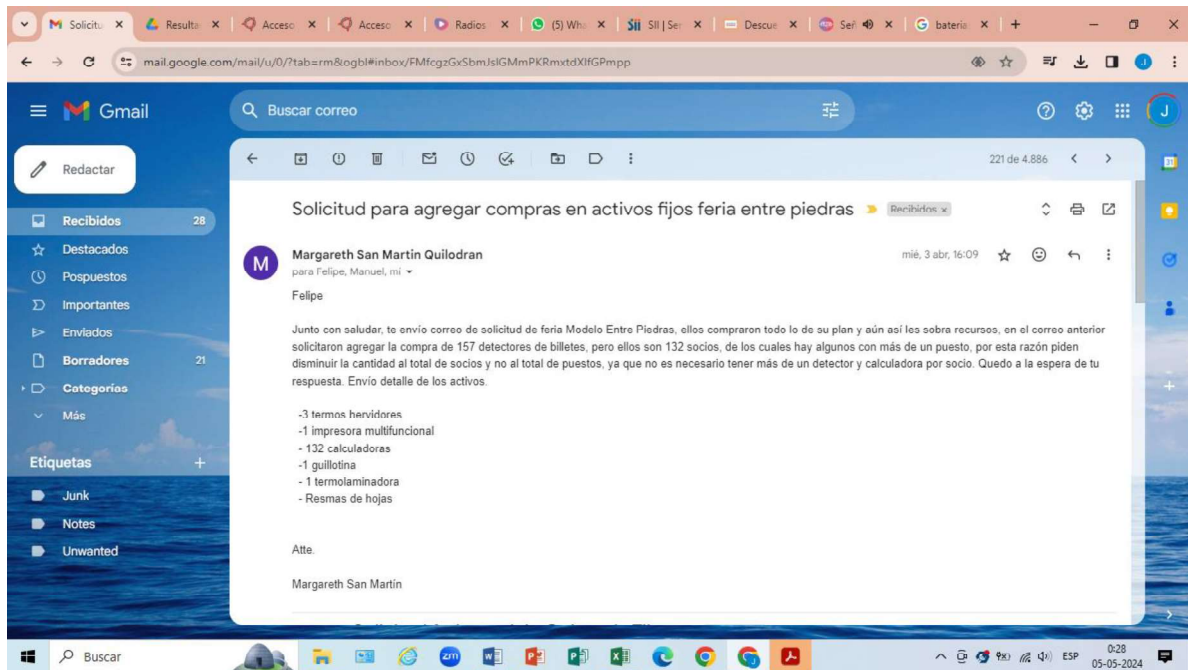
M Solicitu ×  Resulta ×  Acceso ×  Acceso ×  Radios ×  (5) Wha ×  SII | Ser ×  Descue ×  Señ ×  G bateria ×  +

mail.google.com/mail/u/0/?tab=rm&ogbl#inbox/FMfcgzGxSbmJslGMmPKRmxtdXlfGPmpp

Gmail

Buscar correo

Redactar

Recibidos 28
Destacados
Pospuestos
Importantes
Enviados
Borradores 21
Categorías
Más

Etiquetas +
Junk
Notes
Unwanted

221 de 4.886

Solicitud para agregar compras en activos fijos feria entre piedras  Recibidos ×

Margareth San Martin Quilodran
para Felipe, Manuel, mí
mié, 3 abr, 16:09

Felipe

Junto con saludar, te envío correo de solicitud de feria Modelo Entre Piedras, ellos compraron todo lo de su plan y aún así les sobra recursos, en el correo anterior solicitaron agregar la compra de 157 detectores de billetes, pero ellos son 132 socios, de los cuales hay algunos con más de un puesto, por esta razón piden disminuir la cantidad al total de socios y no al total de puestos, ya que no es necesario tener más de un detector y calculadora por socio. Quedo a la espera de tu respuesta. Envío detalle de los activos.

-3 termos hervidores
-1 impresora multifuncional
- 132 calculadoras
-1 guillotina
- 1 termolaminadora
- Resmas de hojas

Atte.

Margareth San Martín

Buscar

ESP 0:28 05-05-2024